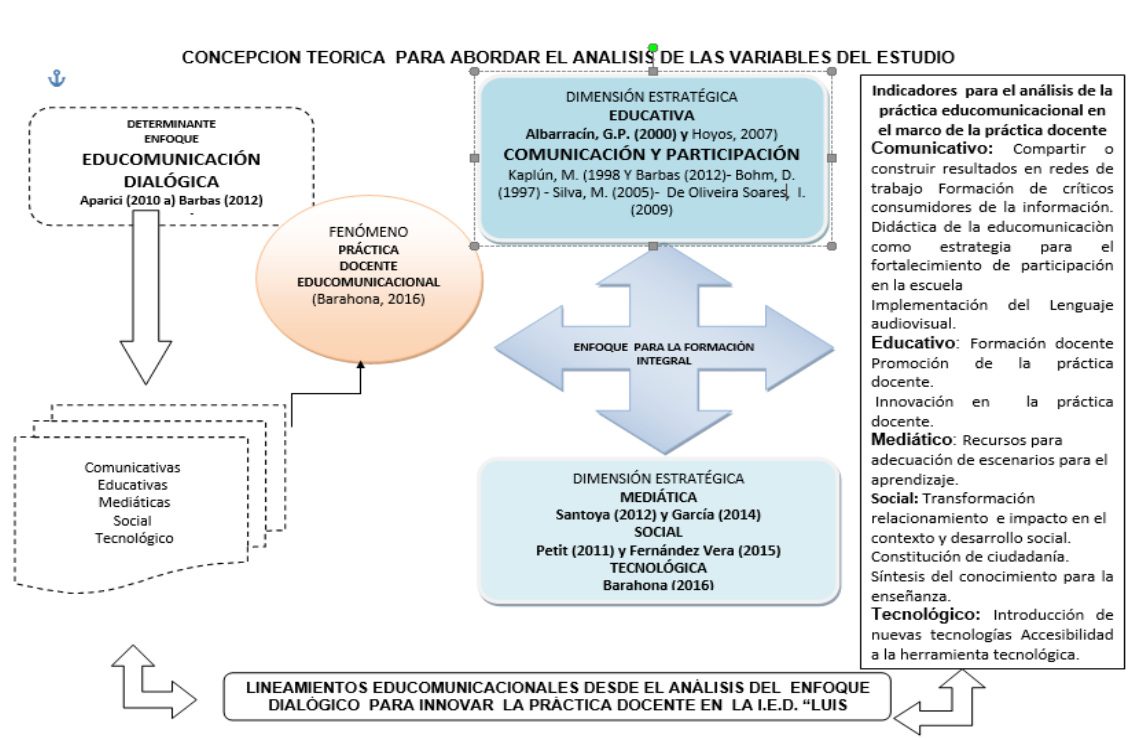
CONCEPCION TEORICA PARA ABORDAR EL ANALISIS DE LAS VARIABLES DEL ESTUDIO

DETERMINANTE
ENFOQUE
EDUCOMUNICACIÓN
DIALÓGICA
Aparici (2010 a) Barbas (2012)

FENÓMENO
PRÁCTICA
DOCENTE
EDUCOMUNICACIONAL
(Barahona, 2016)

Comunicativas
Educativas
Mediáticas
Social
Tecnológico

DIMENSIÓN ESTRATÉGICA
EDUCATIVA
Albarracín, G.P. (2000) y Hoyos, 2007)
COMUNICACIÓN Y PARTICIPACIÓN
Kaplún, M. (1998 Y Barbas (2012)- Bohm, D. (1997) - Silva, M. (2005)- De Oliveira Soares, I. (2009)

ENFOQUE PARA LA FORMACIÓN INTEGRAL

DIMENSIÓN ESTRATÉGICA
MEDIÁTICA
Santoya (2012) y García (2014)
SOCIAL
Petit (2011) y Fernández Vera (2015)
TECNOLÓGICA
Barahona (2016)

Indicadores para el análisis de la práctica educomunicacional en el marco de la práctica docente
Comunicativo: Compartir o construir resultados en redes de trabajo Formación de críticos consumidores de la información.
Didáctica de la educomunicaciòn como estrategia para el fortalecimiento de participación en la escuela
Implementación del Lenguaje audiovisual.
Educativo: Formación docente
Promoción de la práctica docente.
Innovación en la práctica docente.
Mediático: Recursos para adecuación de escenarios para el aprendizaje.
Social: Transformación relacionamiento e impacto en el contexto y desarrollo social.
Constitución de ciudadanía.
Síntesis del conocimiento para la enseñanza.
Tecnológico: Introducción de nuevas tecnologías Accesibilidad a la herramienta tecnológica.

LINEAMIENTOS EDUCOMUNICACIONALES DESDE EL ANÁLISIS DEL ENFOQUE DIALÓGICO PARA INNOVAR LA PRÁCTICA DOCENTE EN LA I.E.D. “LUIS